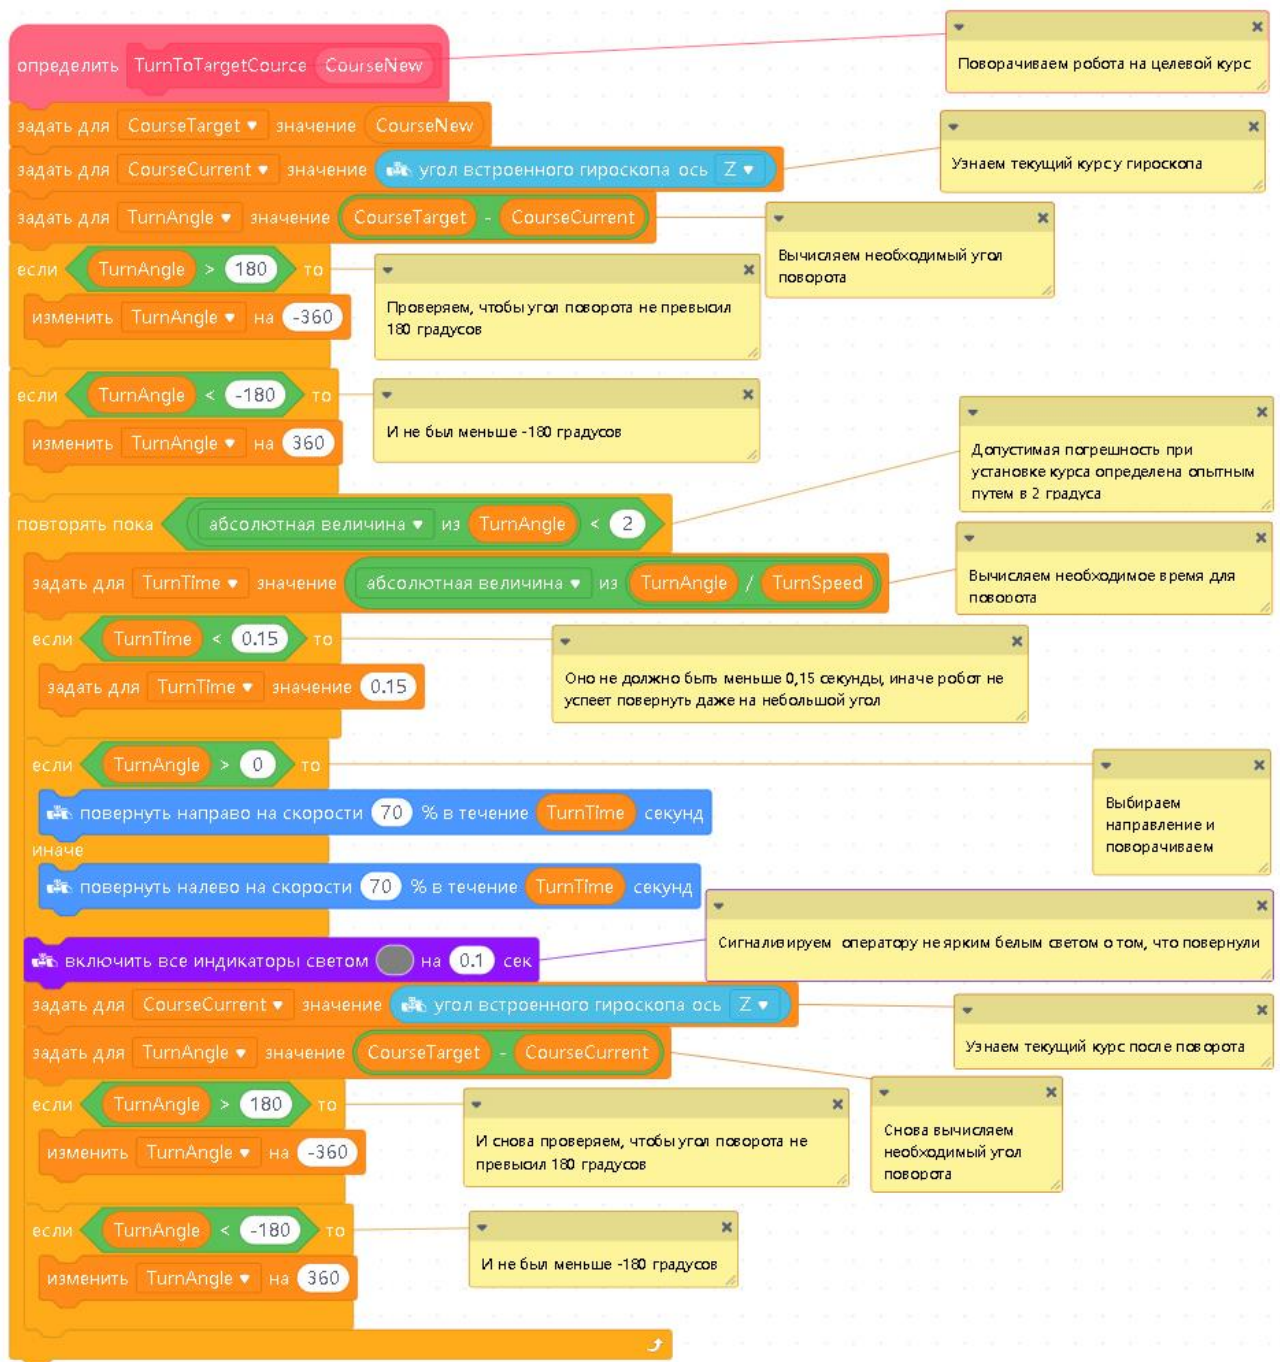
определить TurnToTargetCource CourseNew

Поворачиваем робота на целевой курс

задать для CourseTarget ▾ значение CourseNew

задать для CourseCurrent ▾ значение угол встроенного гироскопа ось Z ▾

Узнаем текущий курсу гироскопа

задать для TurnAngle ▾ значение CourseTarget - CourseCurrent

Вычисляем необходимый угол поворота

если TurnAngle > 180 то

Проверяем, чтобы угол поворота не превысил 180 градусов

изменить TurnAngle ▾ на -360

если TurnAngle < -180 то

И не был меньше -180 градусов

изменить TurnAngle ▾ на 360

Допустимая погрешность при установке курса определена опытным путем в 2 градуса

повторять пока абсолютная величина ▾ из TurnAngle < 2

задать для TurnTime ▾ значение абсолютная величина ▾ из TurnAngle / TurnSpeed

Вычисляем необходимое время для поворота

если TurnTime < 0.15 то

Оно не должно быть меньше 0,15 секунды, иначе робот не успеет повернуть даже на небольшой угол

задать для TurnTime ▾ значение 0.15

если TurnAngle > 0 то

Выбираем направление и поворачиваем

повернуть направо на скорости 70 % в течение TurnTime секунд

иначе

повернуть налево на скорости 70 % в течение TurnTime секунд

Сигнализируем оператору не ярким белым светом о том, что повернули

включить все индикаторы светом на 0.1 сек

задать для CourseCurrent ▾ значение угол встроенного гироскопа ось Z ▾

Узнаем текущий курс после поворота

задать для TurnAngle ▾ значение CourseTarget - CourseCurrent

Снова вычисляем необходимый угол поворота

если TurnAngle > 180 то

И снова проверяем, чтобы угол поворота не превысил 180 градусов

изменить TurnAngle ▾ на -360

если TurnAngle < -180 то

И не был меньше -180 градусов

изменить TurnAngle ▾ на 360